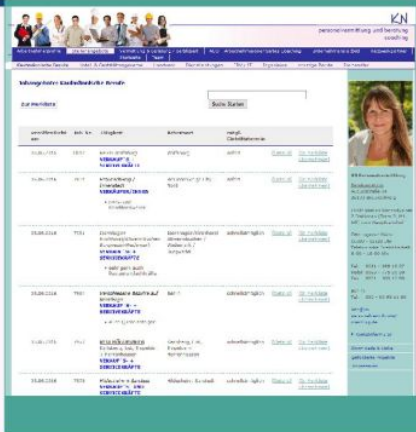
KN
personalvermittlung und beratung
coaching

Tabellarische Gastronomie Rendr

Zur Merkliste

Suche Starten

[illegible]

VERKAUF / N SERVICEKRÄFTE

VERKAUF / N SERVICEKRÄFTE

VERKAUF / N SERVICEKRÄFTE

VERKAUF / N SERVICEKRÄFTE

VERKAUF / N SERVICEKRÄFTE

Zur Merkliste hinzufügen
Zur Merkliste hinzufügen
Zur Merkliste hinzufügen
Zur Merkliste hinzufügen
Zur Merkliste hinzufügen
Zur Merkliste hinzufügen

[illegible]